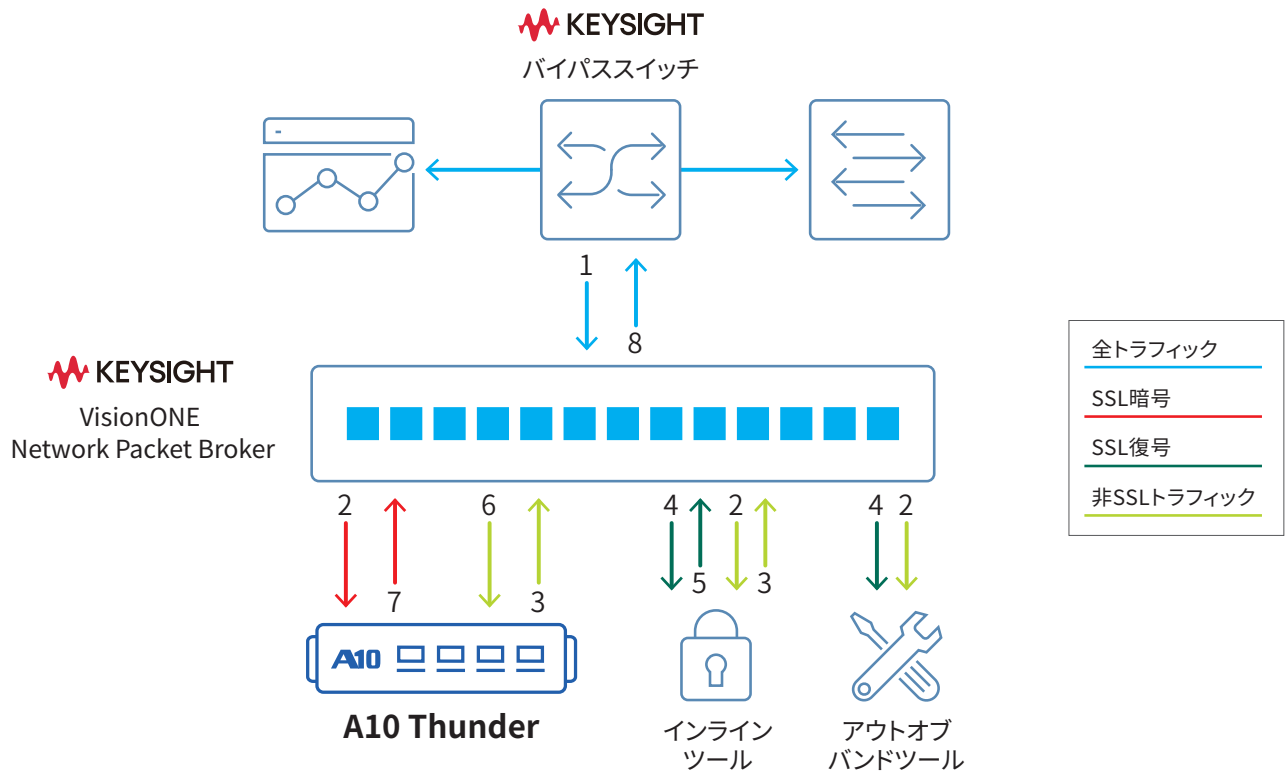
KEYSIGHT
バイパススイッチ

1
8

KEYSIGHT
VisionONE
Network Packet Broker

全トラフィック
SSL暗号
SSL復号
非SSLトラフィック

2
7
6
3
4
5
2
3
4
2

A10

A10 Thunder

インライン
ツール

アウトオブ
バンドツール